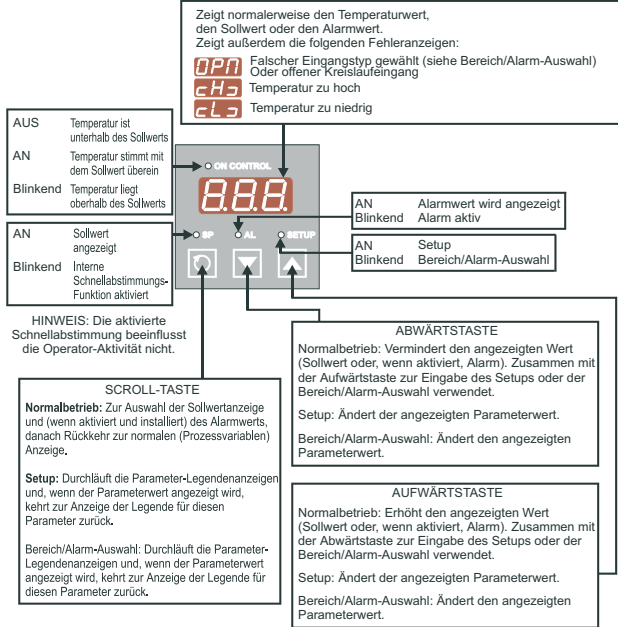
Zeigt normalerweise den Temperaturwert, den Sollwert oder den Alarmwert.
Zeigt außerdem die folgenden Fehleranzeigen:

OPN Falscher Eingangstyp gewählt (siehe Bereich/Alarm-Auswahl) Oder offener Kreislaufeingang
cH3 Temperatur zu hoch
cL3 Temperatur zu niedrig

| AUS | Temperatur ist unterhalb des Sollwerts |
|---|---|
| AN | Temperatur stimmt mit dem Sollwert überein |
| Blinkend | Temperatur liegt oberhalb des Sollwerts |

ON CONTROL

8.8.8.

| AN | Alarmwert wird angezeigt |
|---|---|
| Blinkend | Alarm aktiv |

| AN | Sollwert angezeigt |
|---|---|
| Blinkend | Interne Schnellabstimmungs-Funktion aktiviert |

SP AL SETUP

| AN | Setup |
|---|---|
| Blinkend | Bereich/Alarm-Auswahl |

HINWEIS: Die aktivierte Schnellabstimmung beeinflusst die Operator-Aktivität nicht.

ABWÄRTSTASTE
Normalbetrieb: Vermindert den angezeigten Wert (Sollwert oder, wenn aktiviert, Alarm). Zusammen mit der Aufwärtstaste zur Eingabe des Setups oder der Bereich/Alarm-Auswahl verwendet.

Setup: Ändert der angezeigten Parameterwert.

Bereich/Alarm-Auswahl: Ändert den angezeigten Parameterwert.

SCROLL-TASTE
Normalbetrieb: Zur Auswahl der Sollwertanzeige und (wenn aktiviert und installiert) des Alarmwerts, danach Rückkehr zur normalen (Prozessvariablen) Anzeige.

Setup: Durchläuft die Parameter-Legendenanzeigen und, wenn der Parameterwert angezeigt wird, kehrt zur Anzeige der Legende für diesen Parameter zurück.

Bereich/Alarm-Auswahl: Durchläuft die Parameter-Legendenanzeigen und, wenn der Parameterwert angezeigt wird, kehrt zur Anzeige der Legende für diesen Parameter zurück.

AUFWÄRTSTASTE
Normalbetrieb: Erhöht den angezeigten Wert (Sollwert oder, wenn aktiviert, Alarm). Zusammen mit der Abwärtstaste zur Eingabe des Setups oder der Bereich/Alarm-Auswahl verwendet.

Setup: Ändert den angezeigten Parameterwert.

Bereich/Alarm-Auswahl: Ändert den angezeigten Parameterwert.